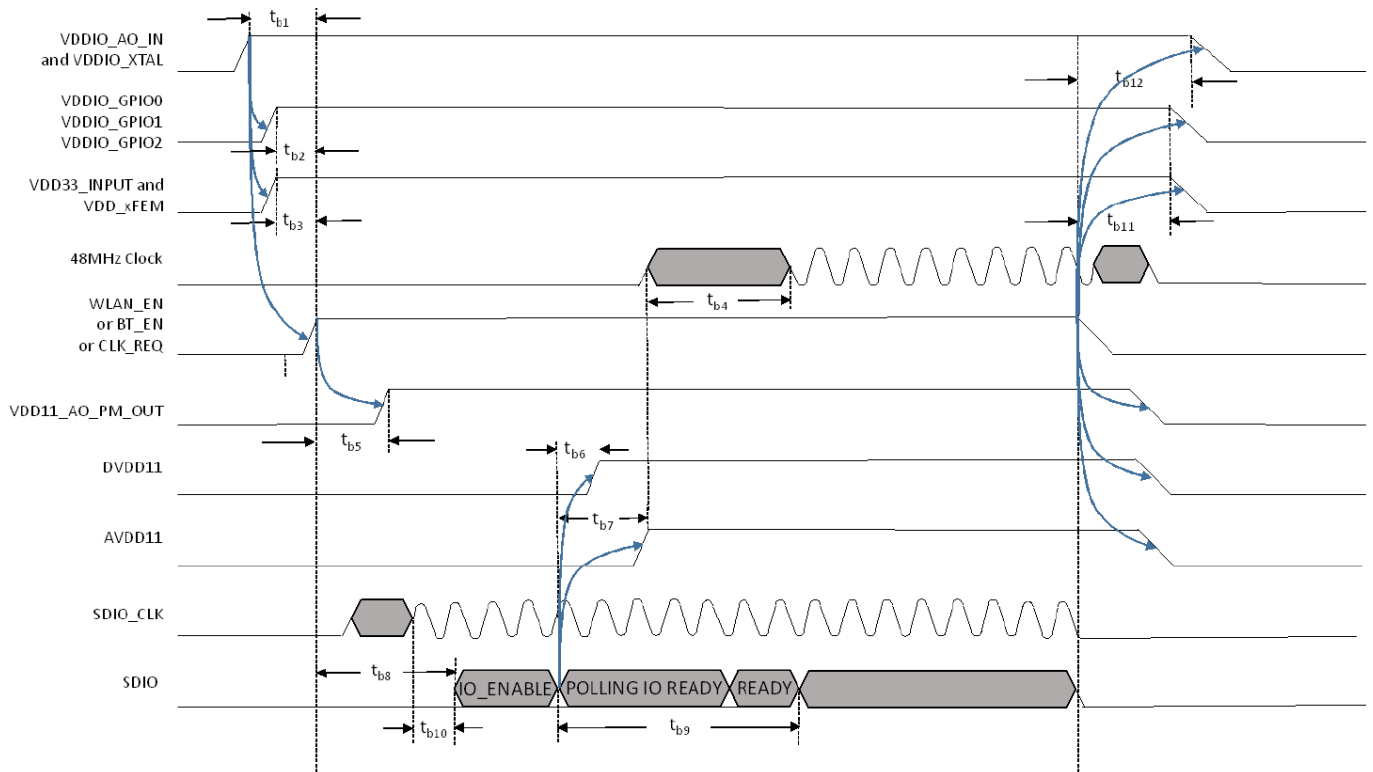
$t_{b1}$

VDDIO_AO_IN and VDDIO_XTAL

$t_{b12}$

VDDIO_GPIO0
VDDIO_GPIO1
VDDIO_GPIO2

$t_{b2}$

VDD33_INPUT and VDD_xFEM

$t_{b3}$

$t_{b11}$

48MHz Clock

$t_{b4}$

WLAN_EN or BT_EN or CLK_REQ

VDD11_AO_PM_OUT

$t_{b5}$

$t_{b6}$

DVDD11

$t_{b7}$

AVDD11

SDIO_CLK

SDIO

$t_{b8}$

IO_ENABLE

POLLING IO READY

READY

$t_{b10}$

$t_{b9}$